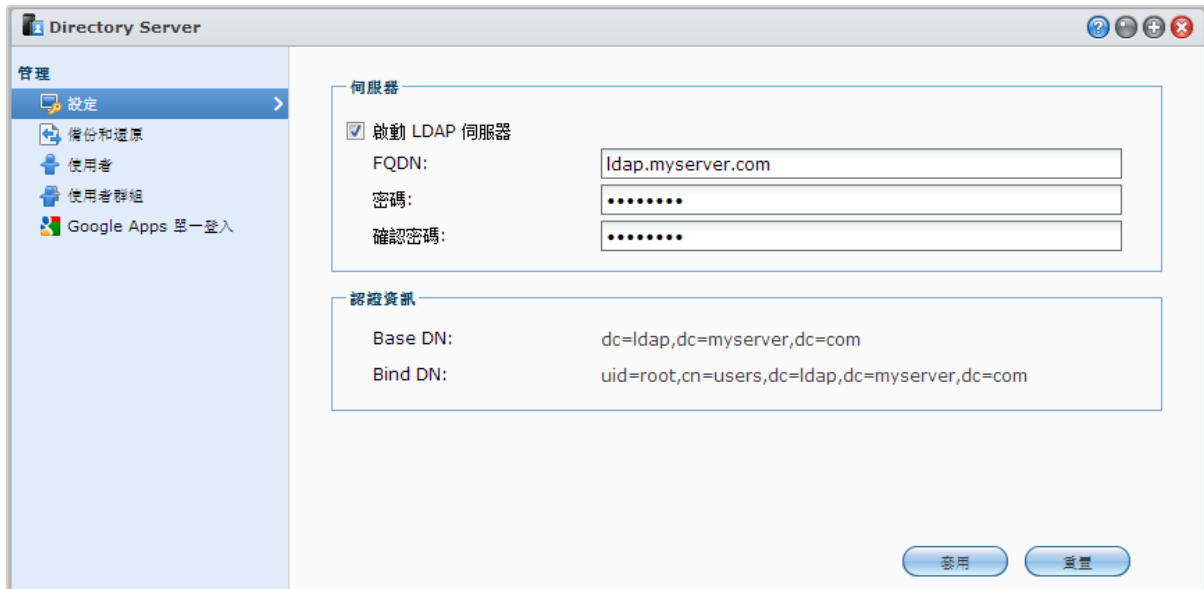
Directory Server

管理
設定
備份和還原
使用者
使用者群組
Google Apps 單一登入

伺服器
啟動 LDAP 伺服器
FQDN: ldap.myserver.com
密碼: ••••••••
確認密碼: ••••••••

認證資訊
Base DN: dc=ldap,dc=myserver,dc=com
Bind DN: uid=root,cn=users,dc=ldap,dc=myserver,dc=com

套用
重置